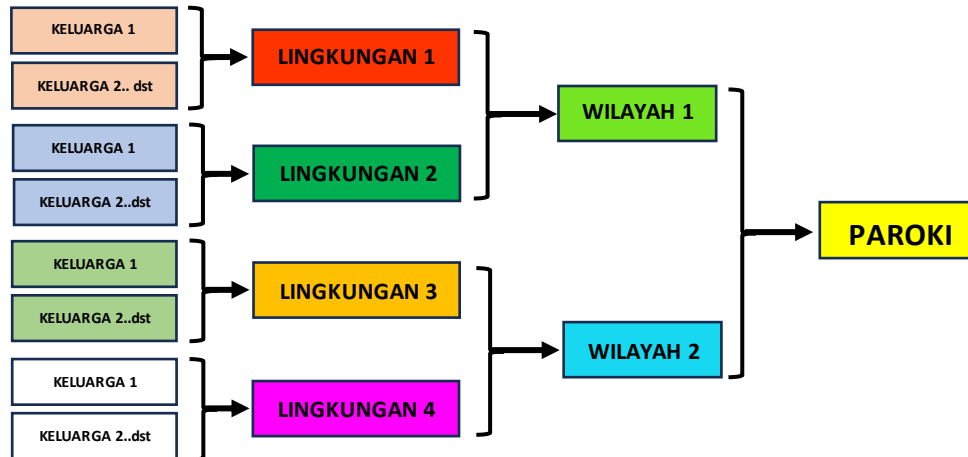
KELUARGA 1

KELUARGA 2.. dst

LINGKUNGAN 1

KELUARGA 1

KELUARGA 2..dst

LINGKUNGAN 2

WILAYAH 1

KELUARGA 1

KELUARGA 2..dst

LINGKUNGAN 3

KELUARGA 1

KELUARGA 2..dst

LINGKUNGAN 4

WILAYAH 2

PAROKI